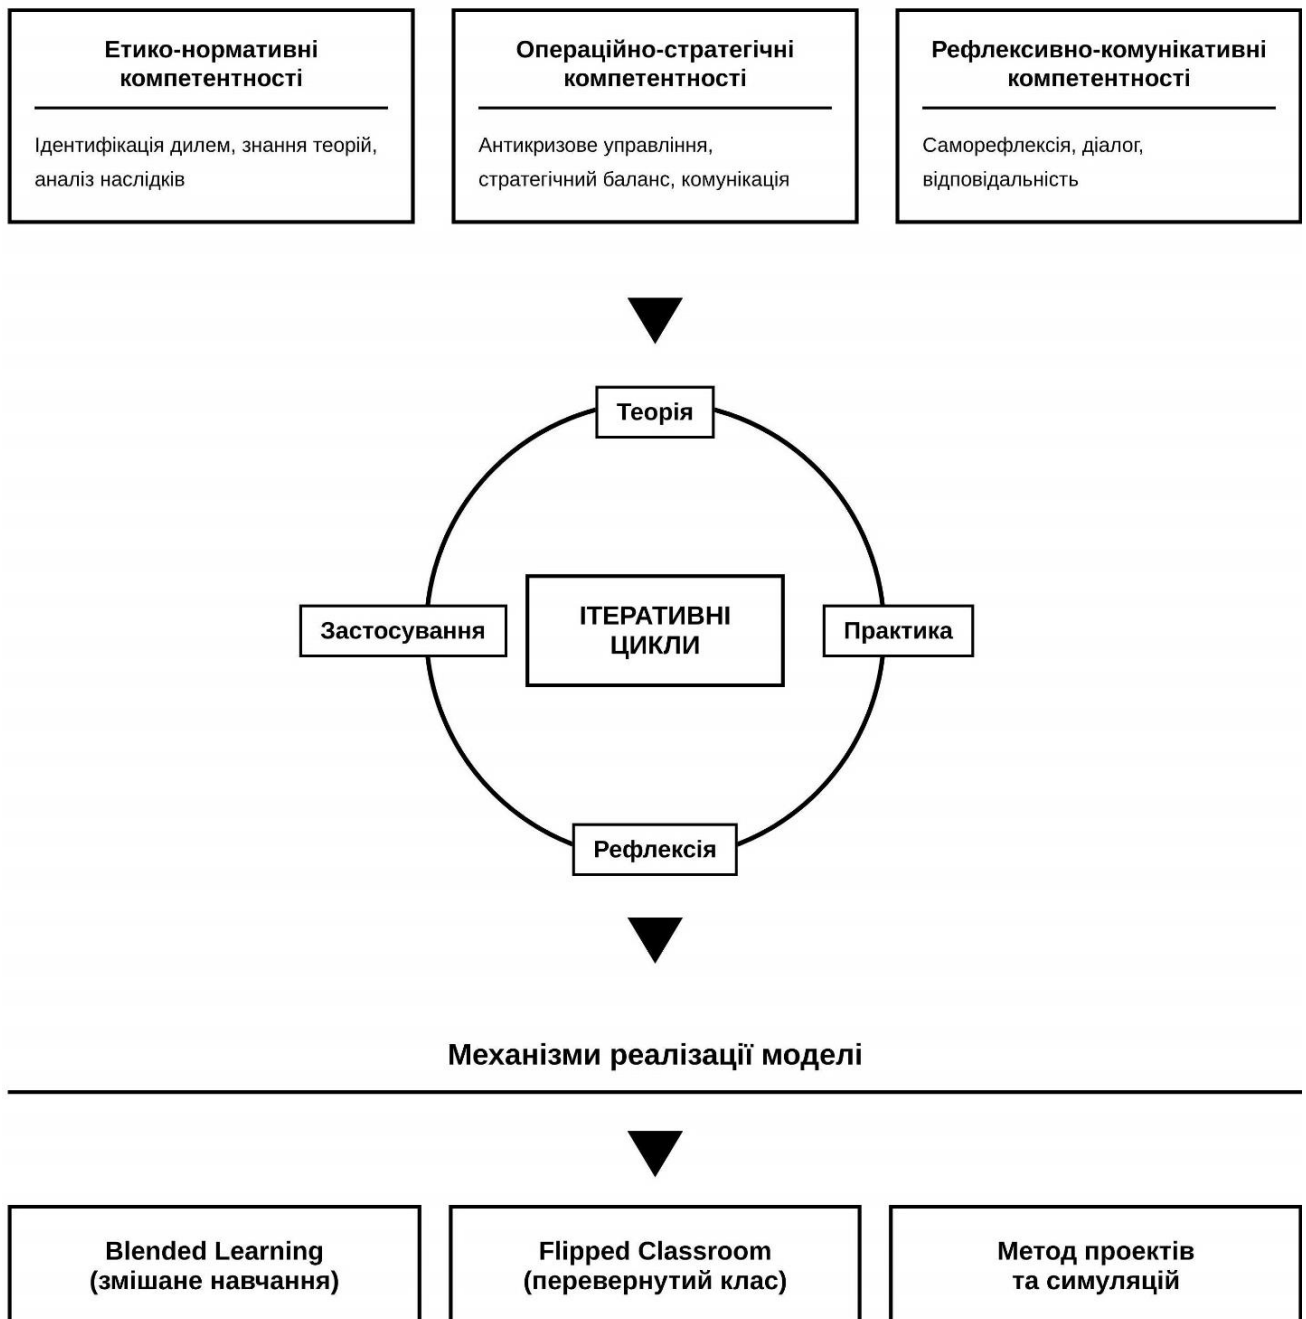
Етико-нормативні компетентності

Ідентифікація дилем, знання теорій, аналіз наслідків

Операційно-стратегічні компетентності

Антикризове управління, стратегічний баланс, комунікація

Рефлексивно-комунікативні компетентності

Саморефлексія, діалог, відповідальність

Теорія

Застосування

ІТЕРАТИВНІ ЦИКЛИ

Практика

Рефлексія

Механізми реалізації моделі

Blended Learning (змішане навчання)

Flipped Classroom (перевернутий клас)

Метод проектів та симуляцій